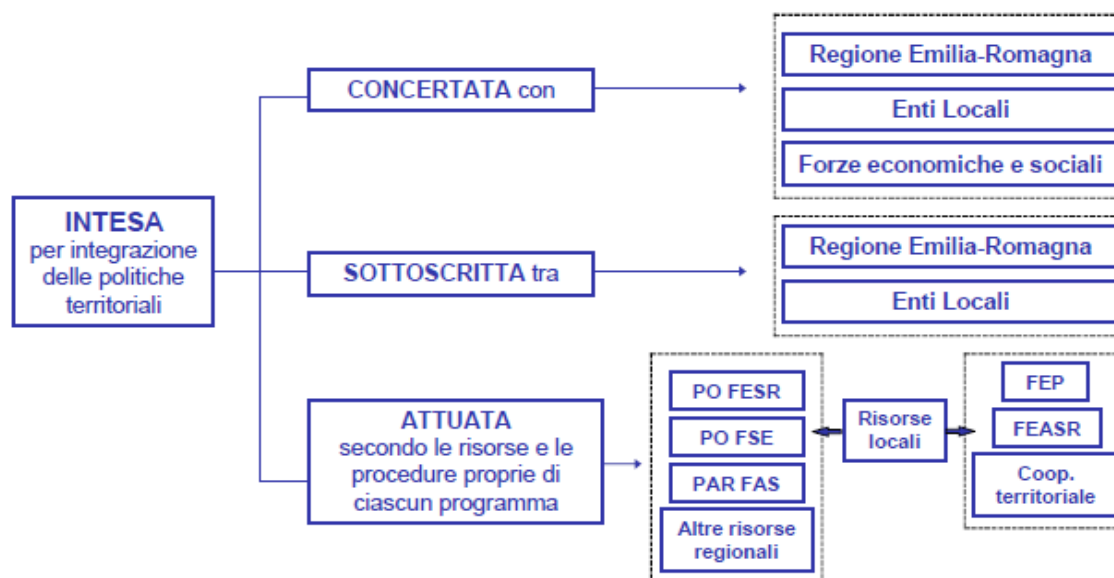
INTESA
per integrazione delle politiche territoriali

CONCERTATA con

Regione Emilia-Romagna

Enti Locali

Forze economiche e sociali

SOTTOSCRITTA tra

Regione Emilia-Romagna

Enti Locali

ATTUATA
secondo le risorse e le procedure proprie di ciascun programma

PO FESR

PO FSE

PAR FAS

Altre risorse regionali

Risorse locali

FEP

FEASR

Coop. territoriale